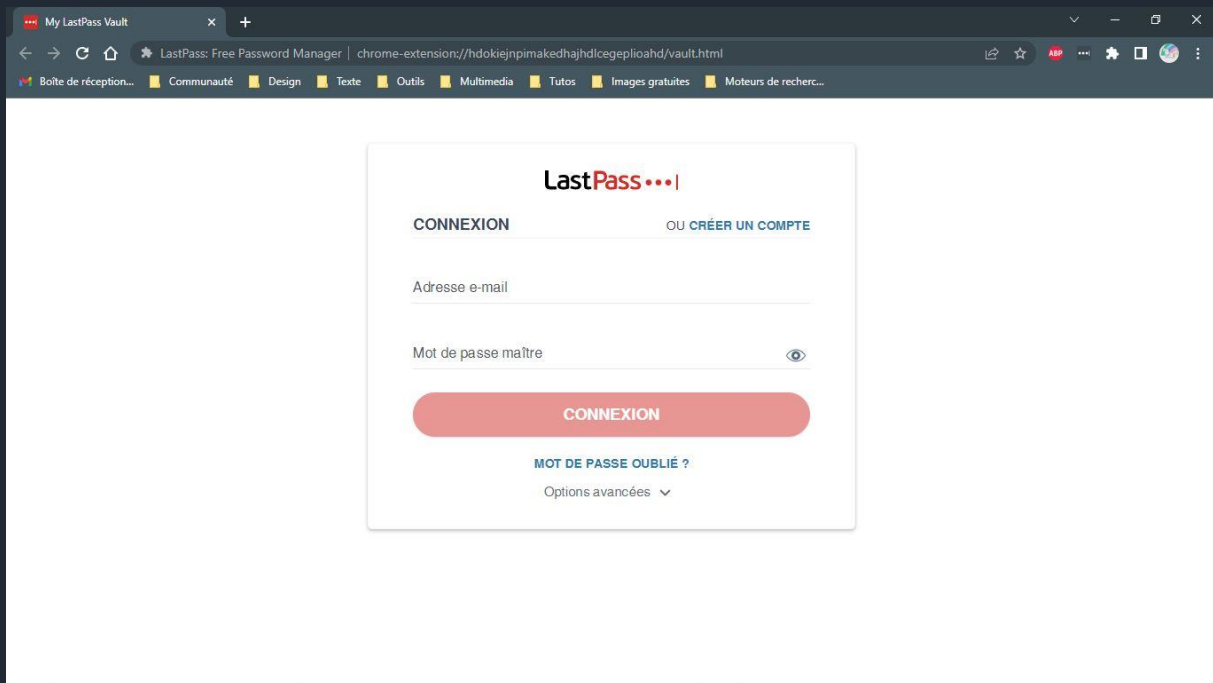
My LastPass Vault

LastPass: Free Password Manager | chrome-extension://hdokiejnpimakedhajhdlcegeplioahd/vault.html

Boîte de réception... Communauté Design Texte Outils Multimedia Tutos Images gratuites Moteurs de recherc...

LastPass•••|

CONNEXION OU CRÉER UN COMPTE

Adresse e-mail

Mot de passe maître

CONNEXION

MOT DE PASSE OUBLIÉ ?

Options avancées